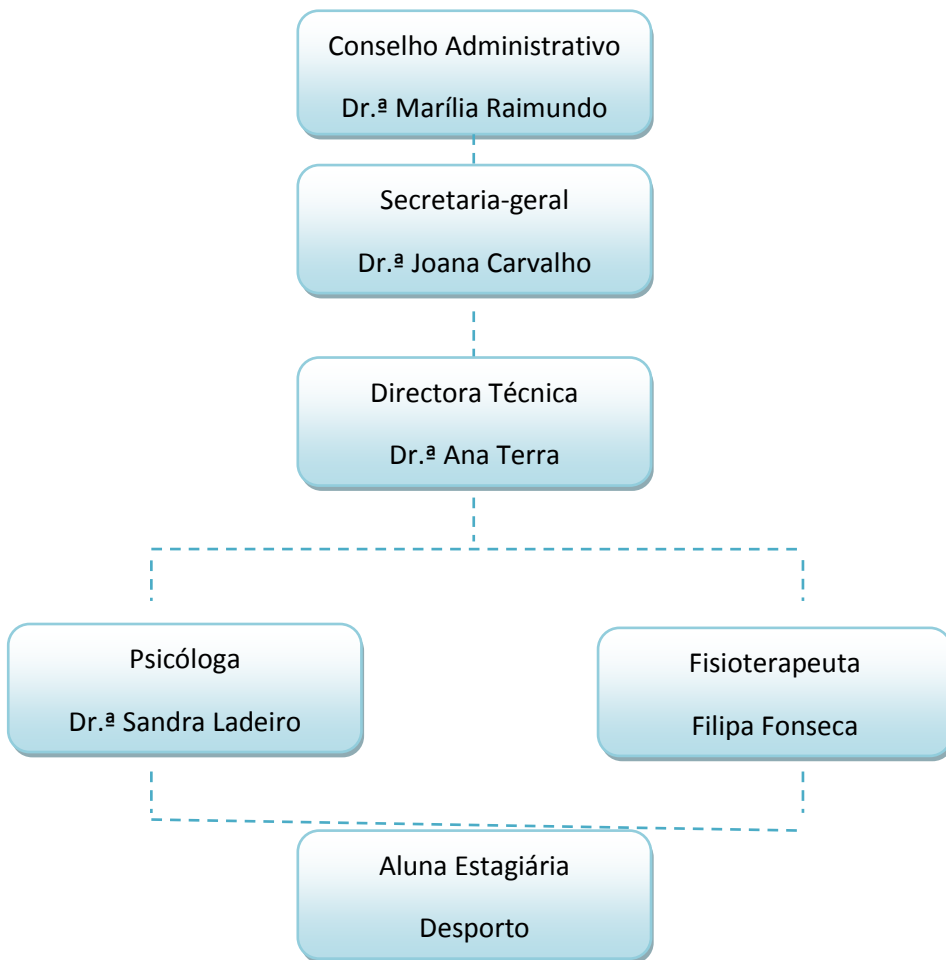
Conselho Administrativo

Dr.ª Marília Raimundo

Secretaria-geral

Dr.ª Joana Carvalho

Directora Técnica

Dr.ª Ana Terra

Psicóloga

Dr.ª Sandra Ladeiro

Fisioterapeuta

Filipa Fonseca

Aluna Estagiária

Desporto